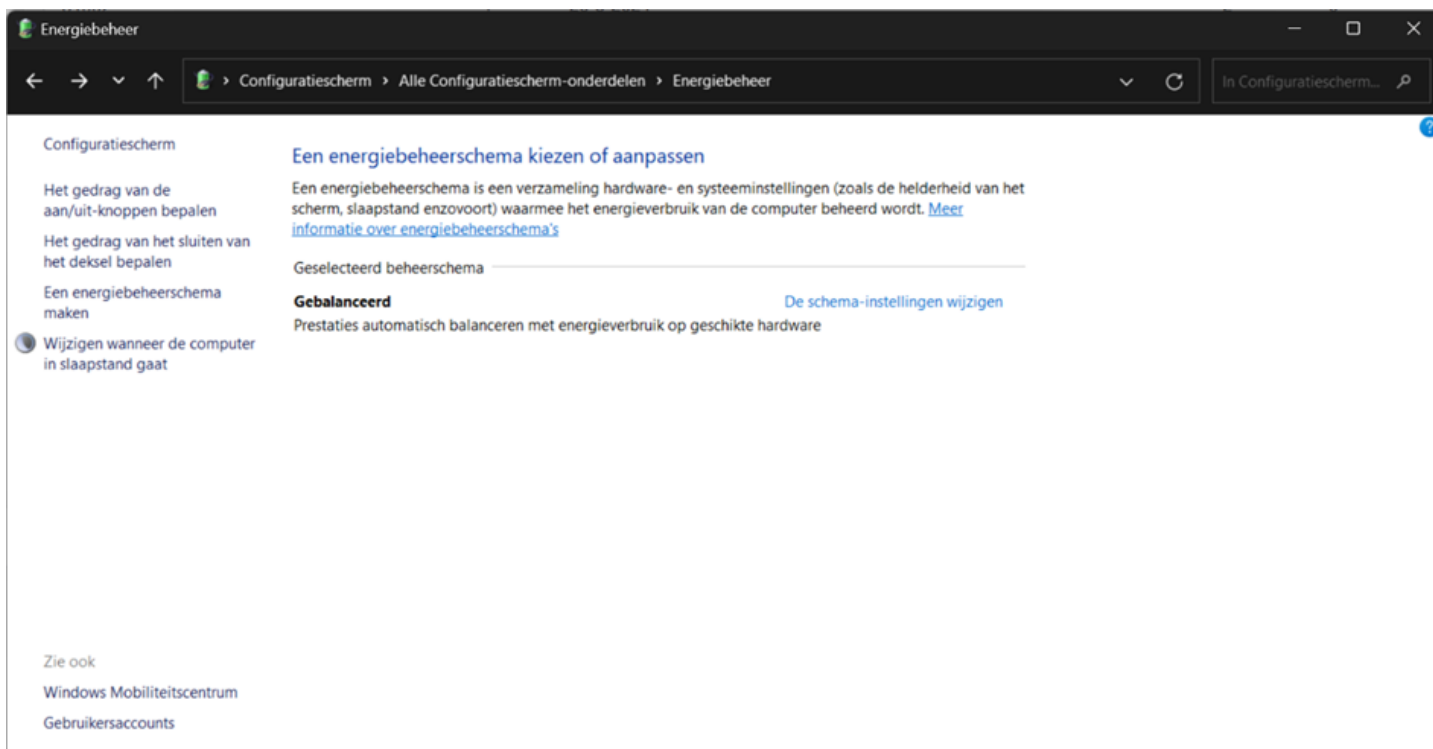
Energiebeheer

Configuratiescherm › Alle Configuratiescherm-onderdelen › Energiebeheer

In Configuratiescherm...

Configuratiescherm

Het gedrag van de aan/uit-knoppen bepalen

Het gedrag van het sluiten van het deksel bepalen

Een energiebeheerschema maken

Wijzigen wanneer de computer in slaapstand gaat

Een energiebeheerschema kiezen of aanpassen

Een energiebeheerschema is een verzameling hardware- en systeeminstellingen (zoals de helderheid van het scherm, slaapstand enzovoort) waarmee het energieverbruik van de computer beheerd wordt. Meer informatie over energiebeheerschema's

Geselecteerd beheerschema

Gebalanceerd

De schema-instellingen wijzigen

Prestaties automatisch balanceren met energieverbruik op geschikte hardware

Zie ook

Windows Mobiliteitscentrum

Gebruikersaccounts